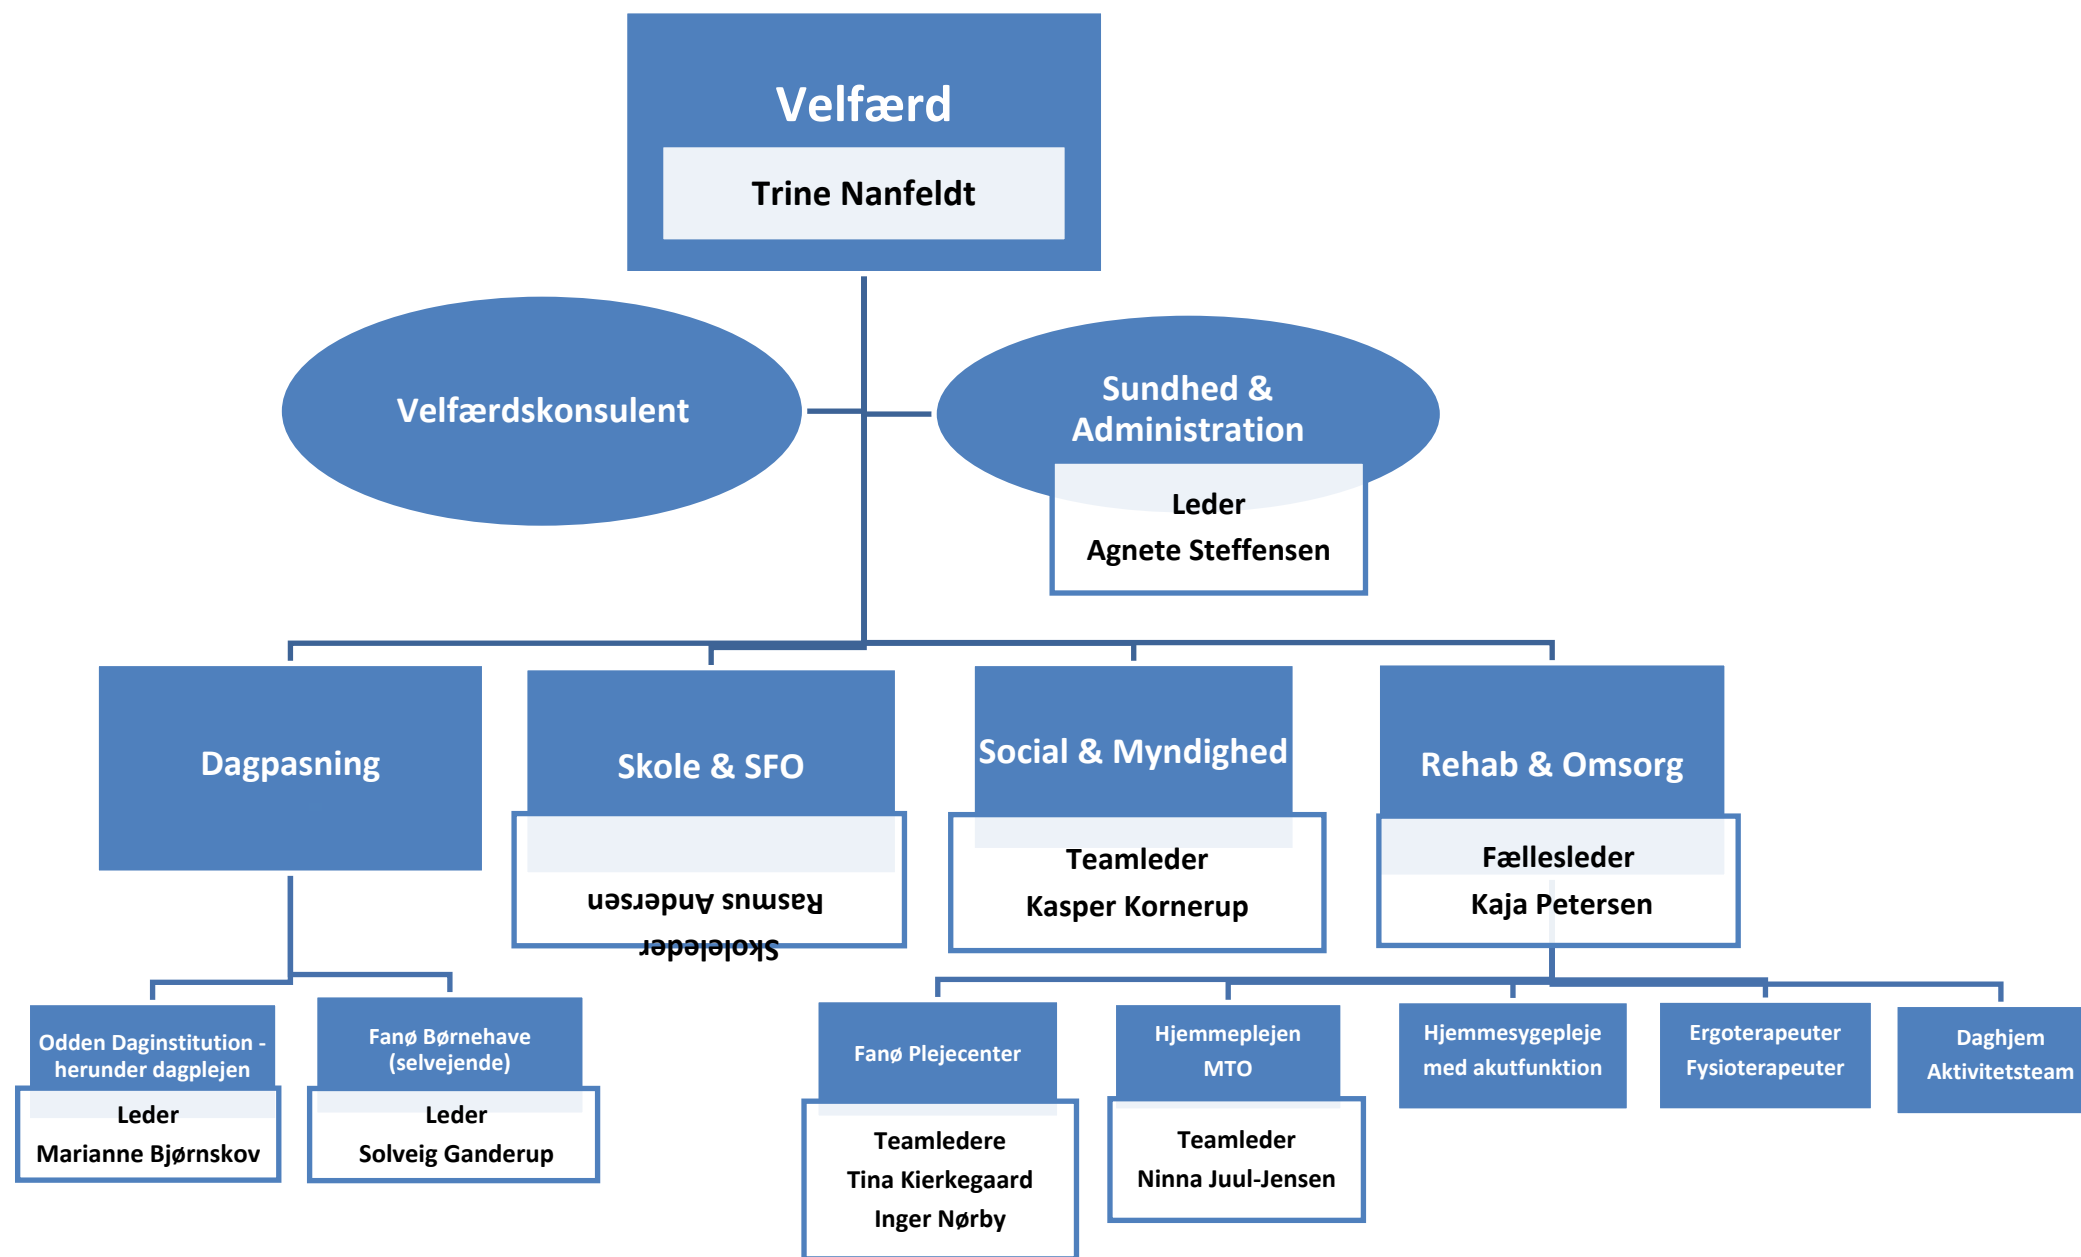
Velfærd

Trine Nanfeldt

Velfærdskonsulent

Sundhed & Administration

Leder
Agnete Steffensen

Dagpasning

Skole & SFO

Rasmus Andersen
Skoleleder

Social & Myndighed

Teamleder
Kasper Kornerup

Rehab & Omsorg

Fællesleder
Kaja Petersen

Odden Daginstitution - herunder dagplejen

Leder
Marianne Bjørnskov

Fanø Børnehave (selvejende)

Leder
Solveig Ganderup

Fanø Plejecenter

Teamledere
Tina Kierkegaard
Inger Nørby

Hjemmeplejen MTO

Teamleder
Ninna Juul-Jensen

Hjemmesygepleje med akutfunktion

Ergoterapeuter Fysioterapeuter

Daghjem Aktivitetsteam